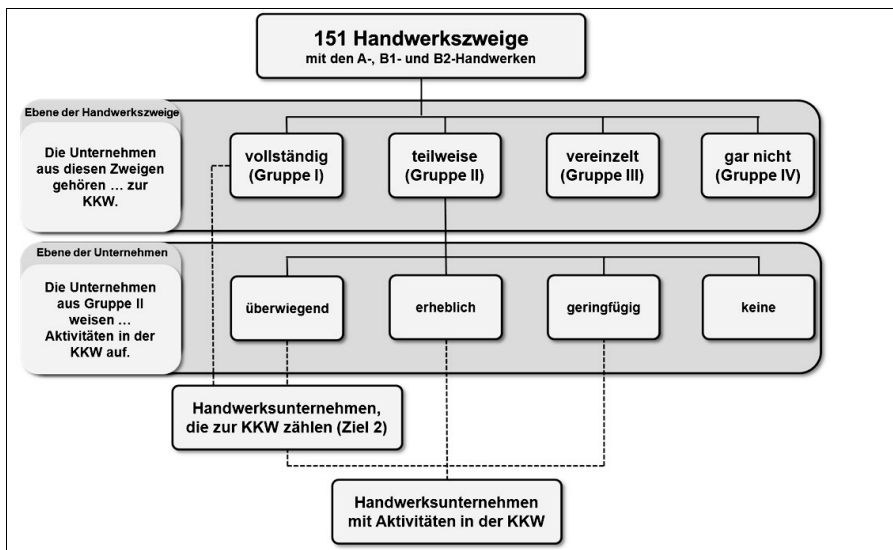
151 Handwerkszweige
mit den A-, B1- und B2-Handwerken

Ebene der Handwerkszweige

Die Unternehmen aus diesen Zweigen gehören … zur KKW.

vollständig (Gruppe I)

teilweise (Gruppe II)

vereinzelt (Gruppe III)

gar nicht (Gruppe IV)

Ebene der Unternehmen

Die Unternehmen aus Gruppe II weisen … Aktivitäten in der KKW auf.

überwiegend

erheblich

geringfügig

keine

Handwerksunternehmen, die zur KKW zählen (Ziel 2)

Handwerksunternehmen mit Aktivitäten in der KKW